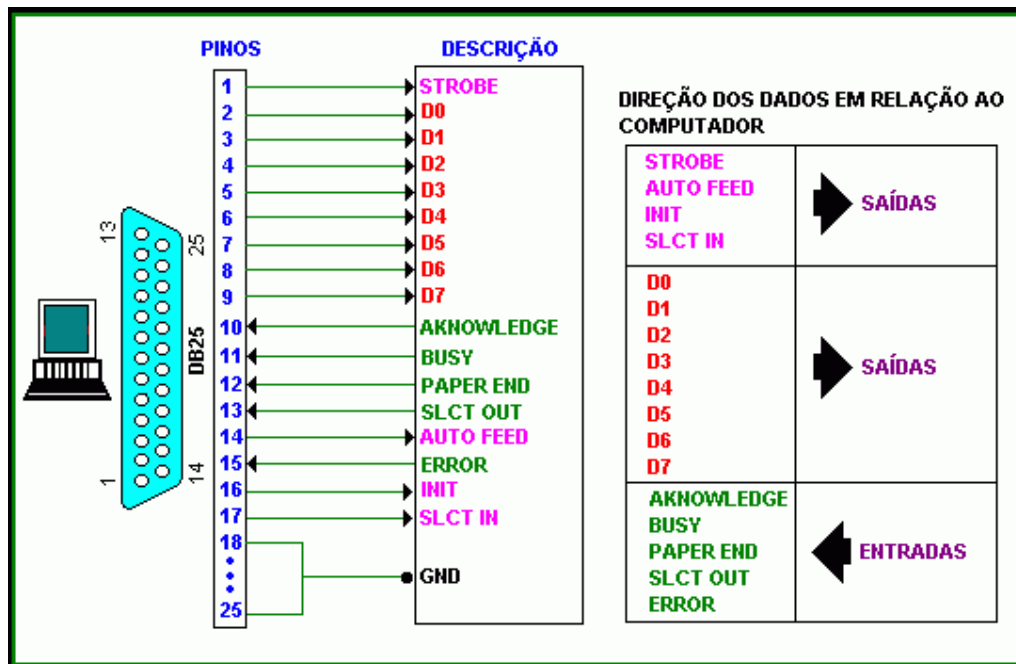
PINOS

DESCRIÇÃO

13 25 DB25 1 14

1 STROBE
2 D0
3 D1
4 D2
5 D3
6 D4
7 D5
8 D6
9 D7
10 AKNOWLEDGE
11 BUSY
12 PAPER END
13 SLCT OUT
14 AUTO FEED
15 ERROR
16 INIT
17 SLCT IN
18
25 GND

DIREÇÃO DOS DADOS EM RELAÇÃO AO COMPUTADOR

| | |
|---|---|
| STROBE AUTO FEED INIT SLCT IN | SAÍDAS |
| D0 D1 D2 D3 D4 D5 D6 D7 | SAÍDAS |
| AKNOWLEDGE BUSY PAPER END SLCT OUT ERROR | ENTRADAS |